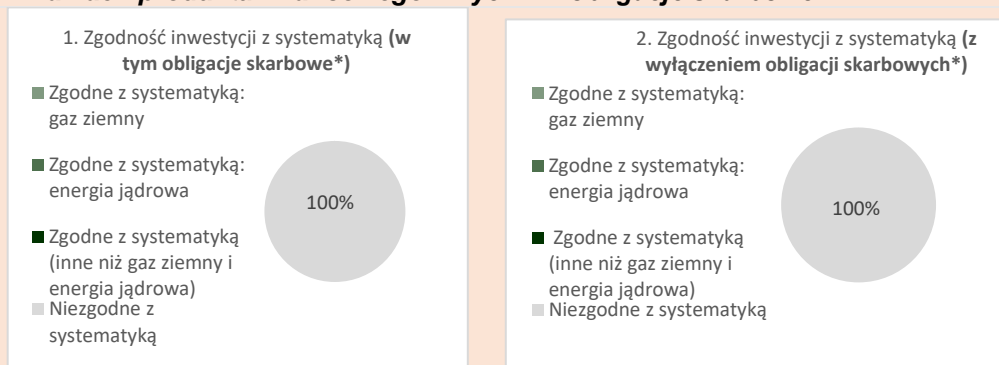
1. Zgodność inwestycji z systematyką **(w tym obligacje skarbowe\*)**

Zgodne z systematyką: gaz ziemny

Zgodne z systematyką: energia jądrowa

Zgodne z systematyką (inne niż gaz ziemny i energia jądrowa)

Niezgodne z systematyką

100%

2. Zgodność inwestycji z systematyką **(z wyłączeniem obligacji skarbowych\*)**

Zgodne z systematyką: gaz ziemny

Zgodne z systematyką: energia jądrowa

Zgodne z systematyką (inne niż gaz ziemny i energia jądrowa)

Niezgodne z systematyką

100%